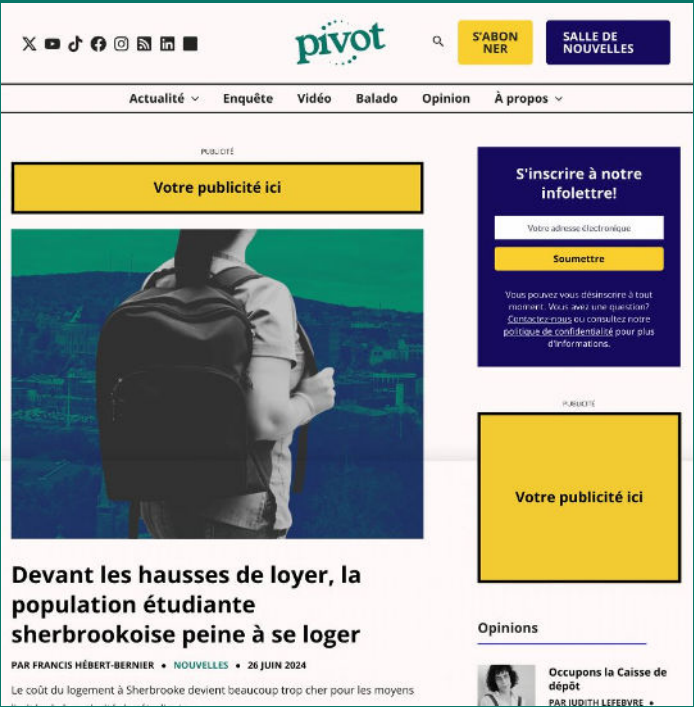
pivot

S'ABONNER

SALLE DE NOUVELLES

Actualité Enquête Vidéo Balado Opinion À propos

PUBLICITÉ

Votre publicité ici

S'inscrire à notre infolettre!

Votre adresse électronique

Soumettre

Vous pouvez vous désinscrire à tout moment. Vous avez une question? Contactez-nous ou consultez notre politique de confidentialité pour plus d'informations.

PUBLICITÉ

Votre publicité ici

Devant les hausses de loyer, la population étudiante sherbrookoise peine à se loger

PAR FRANCIS HÉBERT-BERNIER • NOUVELLES • 26 JUIN 2024

Le coût du logement à Sherbrooke devient beaucoup trop cher pour les moyens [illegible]

Opinions

Occupons la Caisse de dépôt

PAR JUDITH LEFEBVRE •